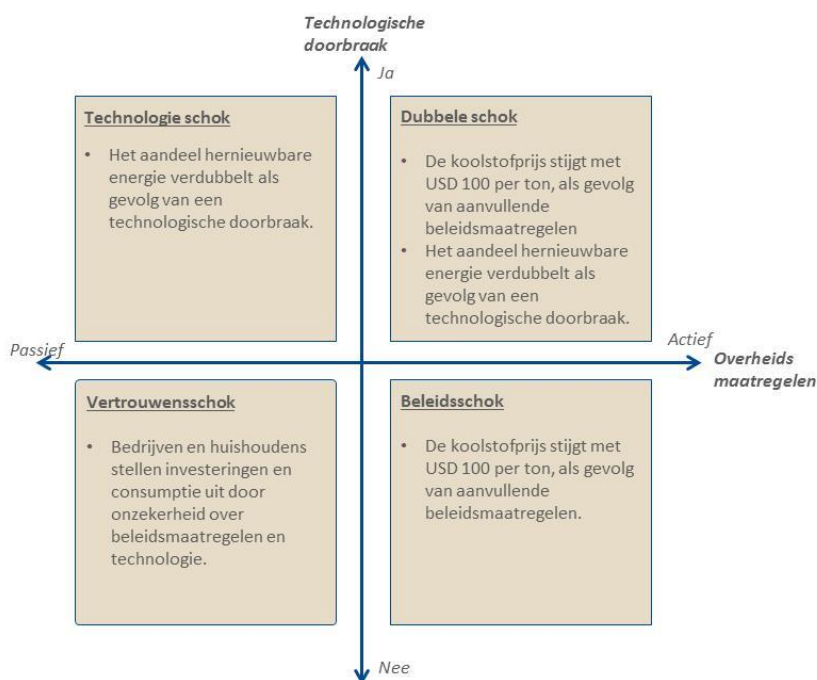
Technologische doorbraak

Ja

Technologie schok

• Het aandeel hernieuwbare energie verdubbelt als gevolg van een technologische doorbraak.

Dubbele schok

• De koolstofprijs stijgt met USD 100 per ton, als gevolg van aanvullende beleidsmaatregelen
• Het aandeel hernieuwbare energie verdubbelt als gevolg van een technologische doorbraak.

Passief

Actief

Overheids maatregelen

Vertrouwensschok

• Bedrijven en huishoudens stellen investeringen en consumptie uit door onzekerheid over beleidsmaatregelen en technologie.

Beleidsschok

• De koolstofprijs stijgt met USD 100 per ton, als gevolg van aanvullende beleidsmaatregelen.

Nee